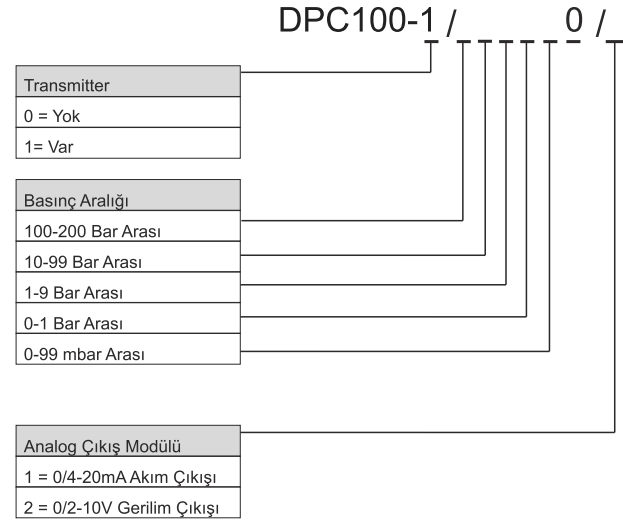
DPC100-1 / _ _ _ _ _ 0 / _

| Transmitter |
|---|
| 0 = Yok |
| 1= Var |

| Basınç Aralığı |
|---|
| 100-200 Bar Arası |
| 10-99 Bar Arası |
| 1-9 Bar Arası |
| 0-1 Bar Arası |
| 0-99 mbar Arası |

| Analog Çıkış Modülü |
|---|
| 1 = 0/4-20mA Akım Çıkışı |
| 2 = 0/2-10V Gerilim Çıkışı |